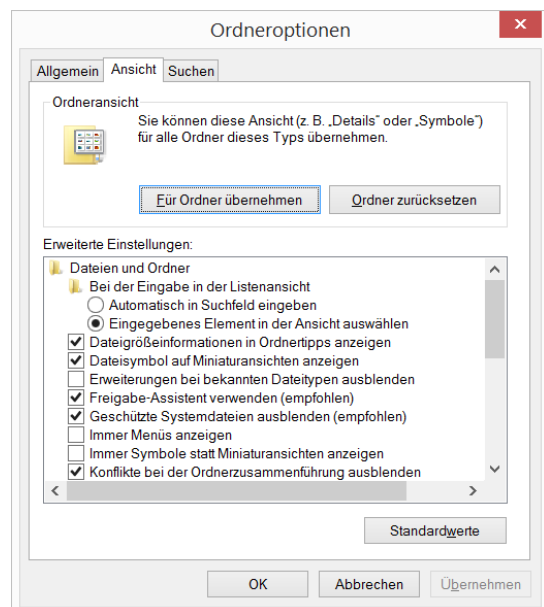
Ordneroptionen

Allgemein | Ansicht | Suchen

Ordneransicht

Sie können diese Ansicht (z. B. „Details" oder „Symbole") für alle Ordner dieses Typs übernehmen.

Für Ordner übernehmen

Ordner zurücksetzen

Erweiterte Einstellungen:

Dateien und Ordner
Bei der Eingabe in der Listenansicht
Automatisch in Suchfeld eingeben
Eingegebenes Element in der Ansicht auswählen
Dateigrößeinformationen in Ordnertipps anzeigen
Dateisymbol auf Miniaturansichten anzeigen
Erweiterungen bei bekannten Dateitypen ausblenden
Freigabe-Assistent verwenden (empfohlen)
Geschützte Systemdateien ausblenden (empfohlen)
Immer Menüs anzeigen
Immer Symbole statt Miniaturansichten anzeigen
Konflikte bei der Ordnerzusammenführung ausblenden

Standardwerte

OK

Abbrechen

Übernehmen